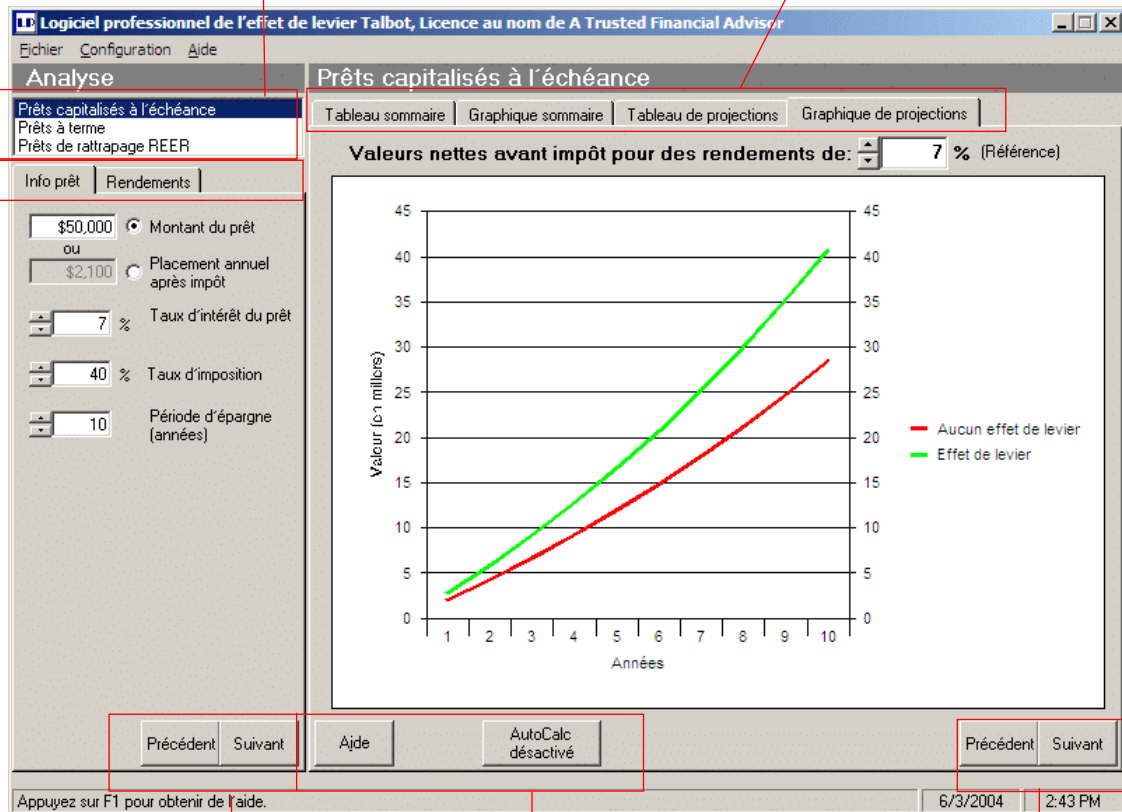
LD Logiciel professionnel de l'effet de levier Talbot, Licence au nom de A Trusted Financial Advisor

Fichier Configuration Aide

Analyse

Prêts capitalisés à l'échéance
Prêts à terme
Prêts de rattrapage REER

Info prêt | Rendements

$50,000 Montant du prêt
ou
$2,100 Placement annuel après impôt

7 % Taux d'intérêt du prêt

40 % Taux d'imposition

10 Période d'épargne (années)

Prêts capitalisés à l'échéance

Tableau sommaire | Graphique sommaire | Tableau de projections | Graphique de projections

Valeurs nettes avant impôt pour des rendements de: 7 % (Référence)

45 40 35 30 25 20 15 10 5 0

Valeur (en milliers)

1 2 3 4 5 6 7 8 9 10

Années

Aucun effet de levier
Effet de levier

Précédent Suivant

Ajde

AutoCalc désactivé

Précédent Suivant

Appuyez sur F1 pour obtenir de l'aide.

6/3/2004

2:43 PM